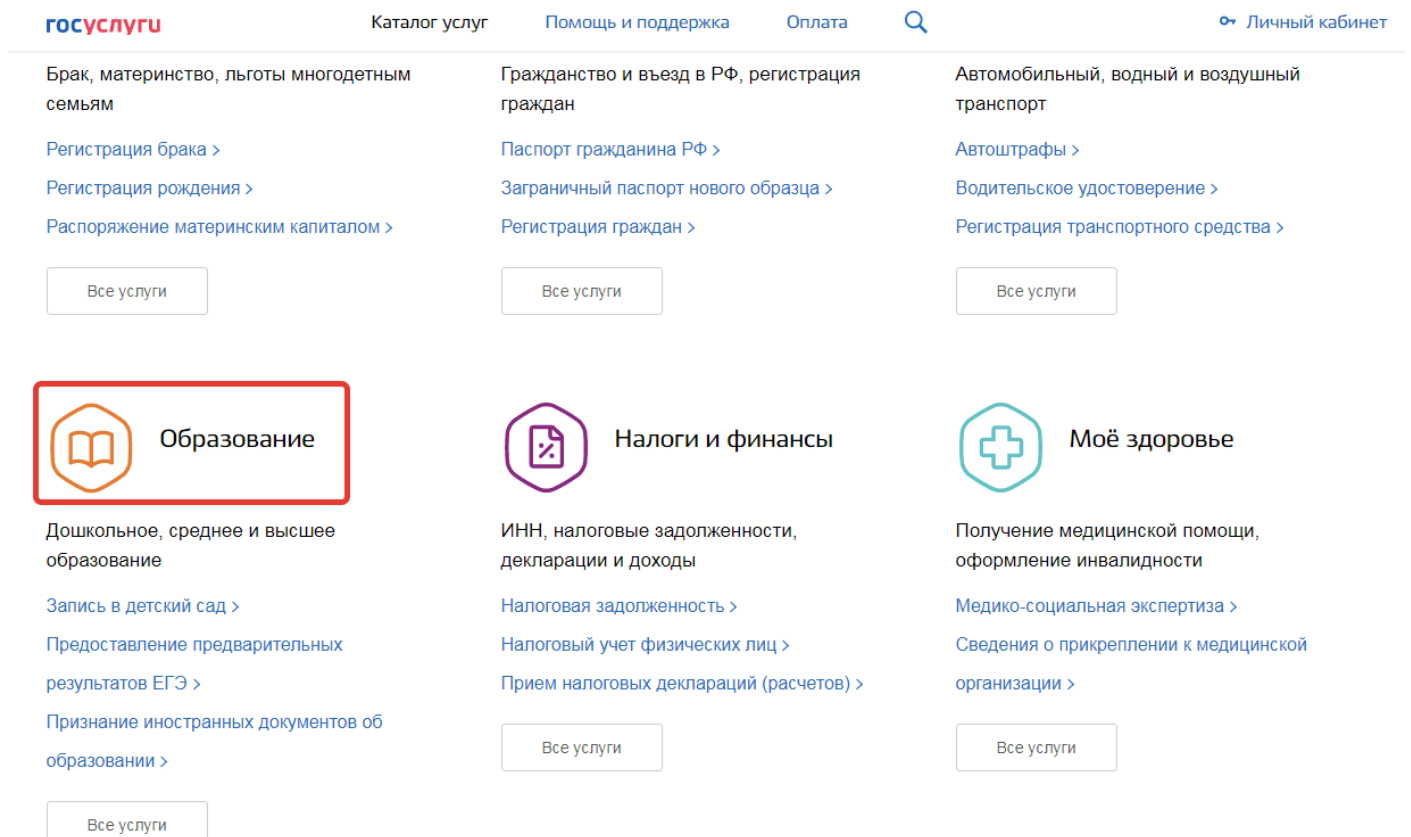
госуслуги Каталог услуг Помощь и поддержка Оплата Личный кабинет

Брак, материнство, льготы многодетным семьям

Регистрация брака >

Регистрация рождения >

Распоряжение материнским капиталом >

Все услуги

Гражданство и въезд в РФ, регистрация граждан

Паспорт гражданина РФ >

Заграничный паспорт нового образца >

Регистрация граждан >

Все услуги

Автомобильный, водный и воздушный транспорт

Автоштрафы >

Водительское удостоверение >

Регистрация транспортного средства >

Все услуги

Образование

Дошкольное, среднее и высшее образование

Запись в детский сад >

Предоставление предварительных результатов ЕГЭ >

Признание иностранных документов об образовании >

Все услуги

Налоги и финансы

ИНН, налоговые задолженности, декларации и доходы

Налоговая задолженность >

Налоговый учет физических лиц >

Прием налоговых деклараций (расчетов) >

Все услуги

Моё здоровье

Получение медицинской помощи, оформление инвалидности

Медико-социальная экспертиза >

Сведения о прикреплении к медицинской организации >

Все услуги